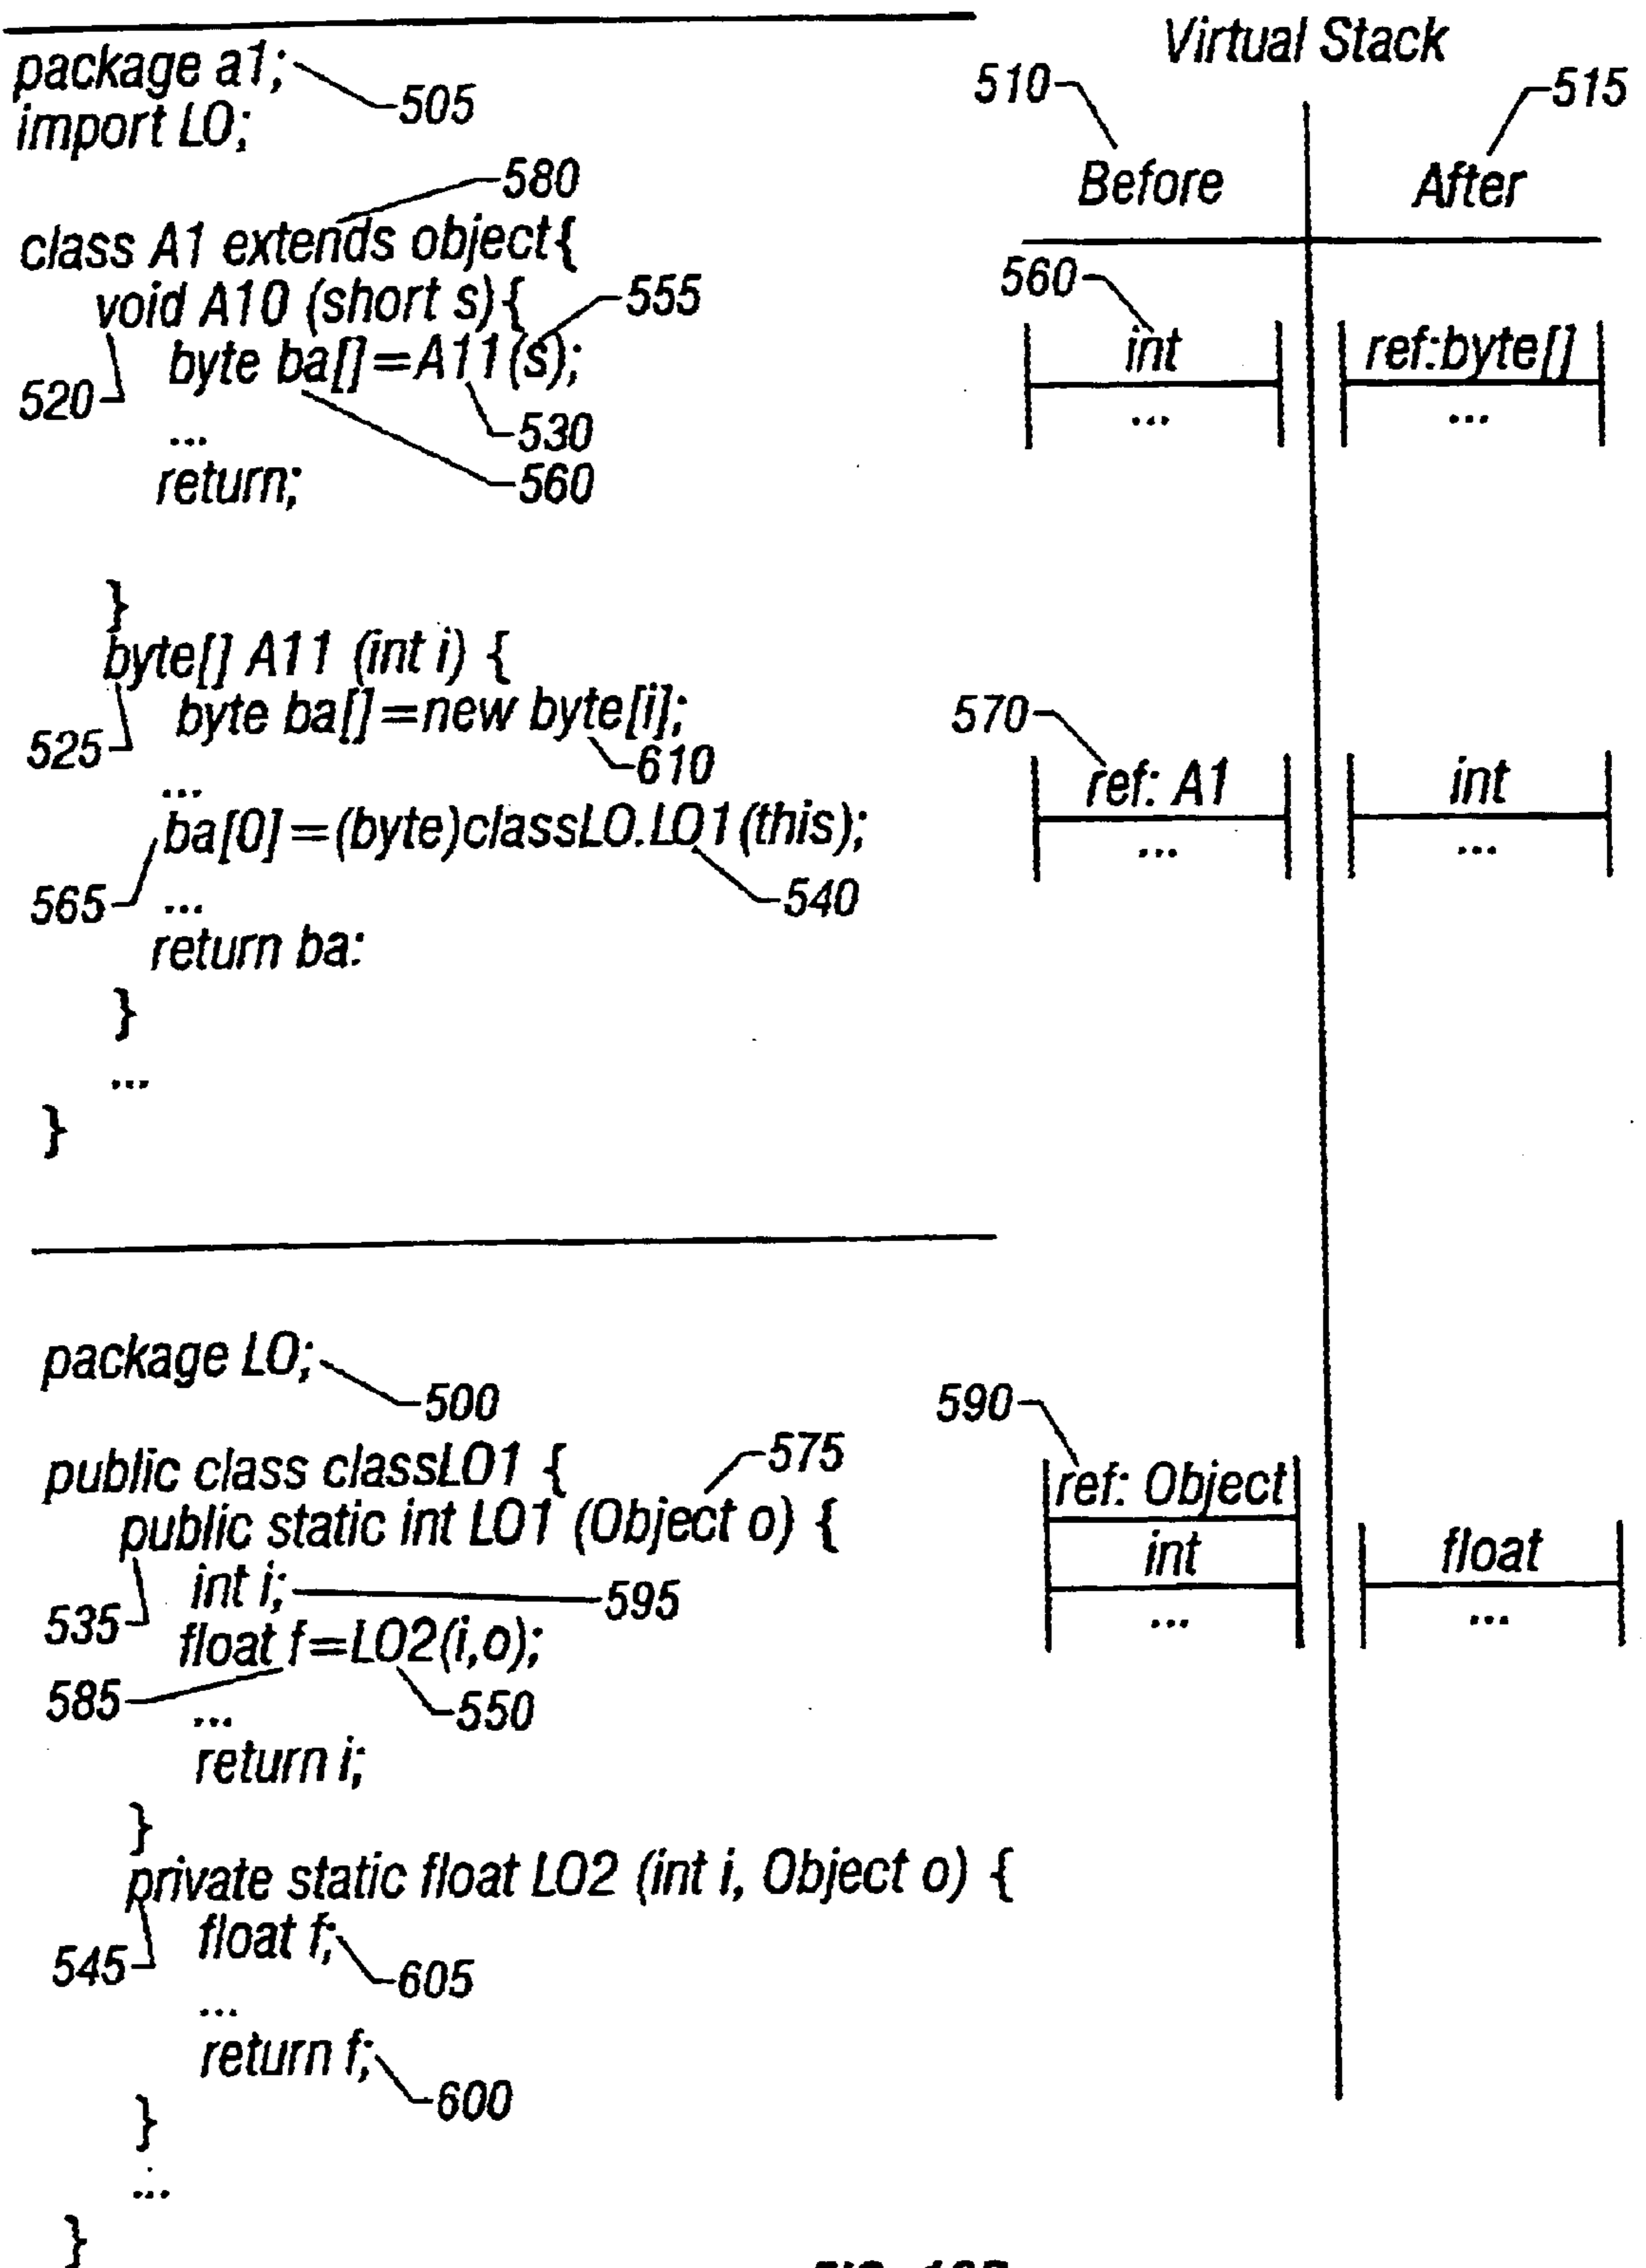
package a1; 505
import LO;

580
class A1 extends object{
void A10 (short s){ 555
520 byte ba[]=A11(s);
... 530
return; 560

}
byte[] A11 (int i) {
525 byte ba[]=new byte[i];
... 610
ba[0]=(byte)classLO.LO1(this);
565 ... 540
return ba:
}
...
}

Virtual Stack
510 Before
515 After

560 int
...

ref:byte[]
...

570 ref: A1
...

int
...

package LO; 500

public class classLO1 { 575
public static int LO1 (Object o) {
535 int i; 595
float f=LO2(i,o);
585 ... 550
return i;
}
private static float LO2 (int i, Object o) {
545 float f; 605
...
return f; 600
}
...
}

590 ref: Object
int
...

float
...